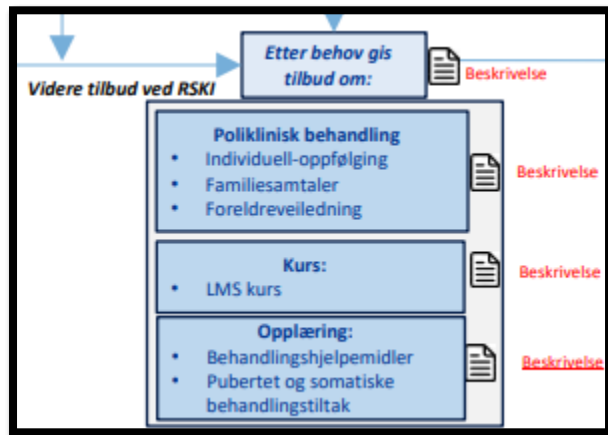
Videre tilbud ved RSKI

Etter behov gis tilbud om:

Beskrivelse

Poliklinisk behandling
- Individuell-oppfølging
- Familiesamtaler
- Foreldreveiledning

Beskrivelse

Kurs:
- LMS kurs

Beskrivelse

Opplæring:
- Behandlingshjelpemidler
- Pubertet og somatiske behandlingstiltak

Beskrivelse